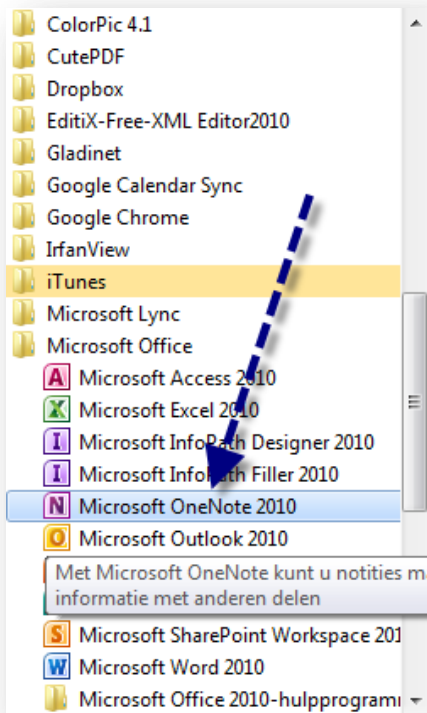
ColorPic 4.1
CutePDF
Dropbox
EditiX-Free-XML Editor2010
Gladinet
Google Calendar Sync
Google Chrome
IrfanView
iTunes
Microsoft Lync
Microsoft Office
Microsoft Access 2010
Microsoft Excel 2010
Microsoft InfoPath Designer 2010
Microsoft InfoPath Filler 2010
Microsoft OneNote 2010
Microsoft Outlook 2010
Met Microsoft OneNote kunt u notities m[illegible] informatie met anderen delen
Microsoft SharePoint Workspace 201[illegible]
Microsoft Word 2010
Microsoft Office 2010-hulpprogramm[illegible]